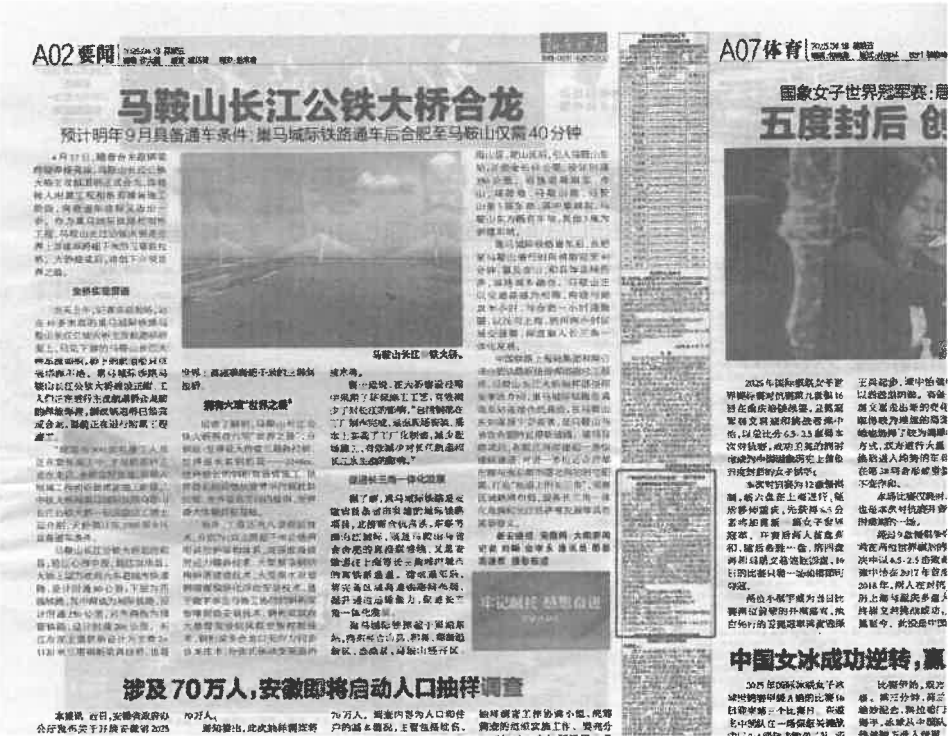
A02 要闻

马鞍山长江公铁大桥合龙

预计明年9月具备通车条件 巢马城际铁路通车后合肥至马鞍山仅需40分钟

马鞍山长江公铁大桥

洞察大道"世界之最"

巢马城际三地一体化加速

涉及70万人，安徽即将启动人口抽样调查

A07 体育

国象女子世界冠军赛：

五度封后 创

中国女冰成功逆转，赢